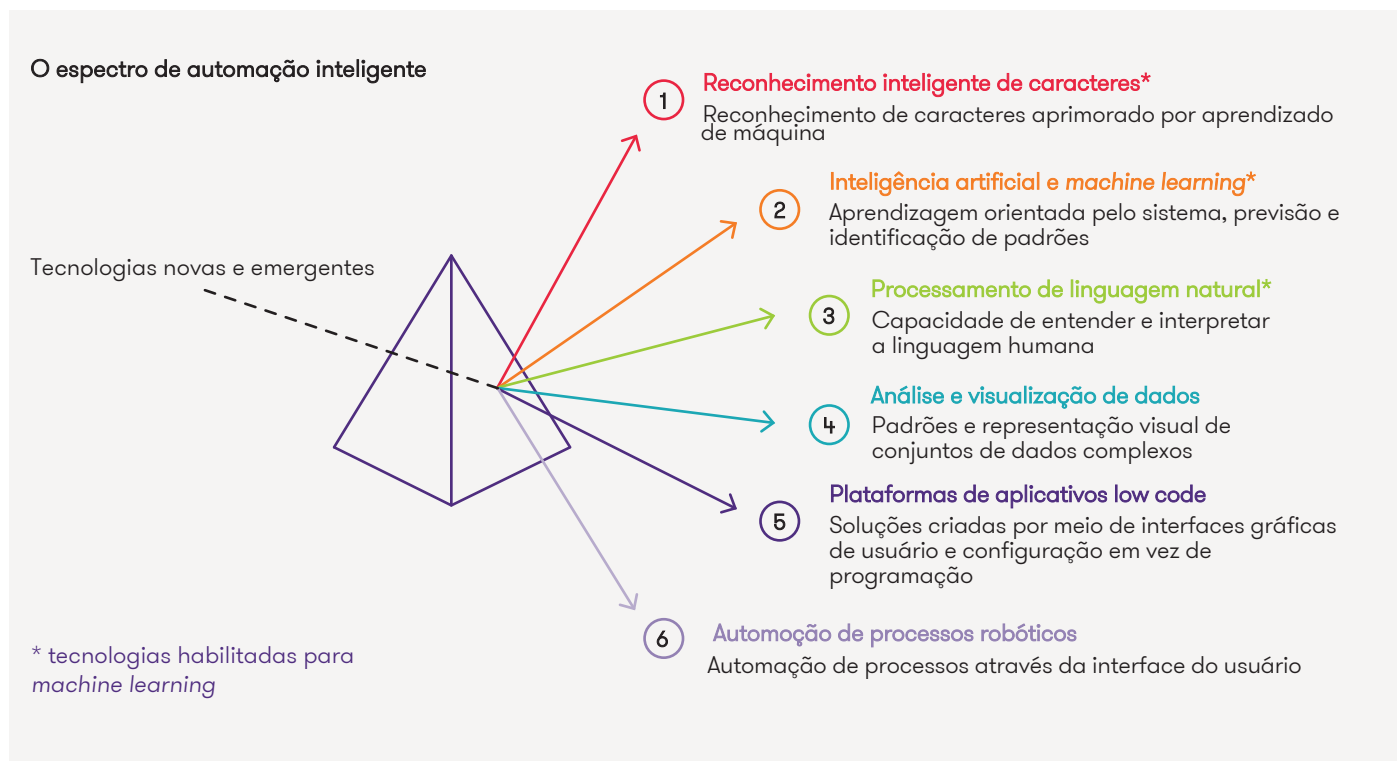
O espectro de automação inteligente

Tecnologias novas e emergentes

1 Reconhecimento inteligente de caracteres*
Reconhecimento de caracteres aprimorado por aprendizado de máquina

2 Inteligência artificial e machine learning*
Aprendizagem orientada pelo sistema, previsão e identificação de padrões

3 Processamento de linguagem natural*
Capacidade de entender e interpretar a linguagem humana

4 Análise e visualização de dados
Padrões e representação visual de conjuntos de dados complexos

5 Plataformas de aplicativos low code
Soluções criadas por meio de interfaces gráficas de usuário e configuração em vez de programação

6 Automoção de processos robóticos
Automação de processos através da interface do usuário

* tecnologias habilitadas para machine learning